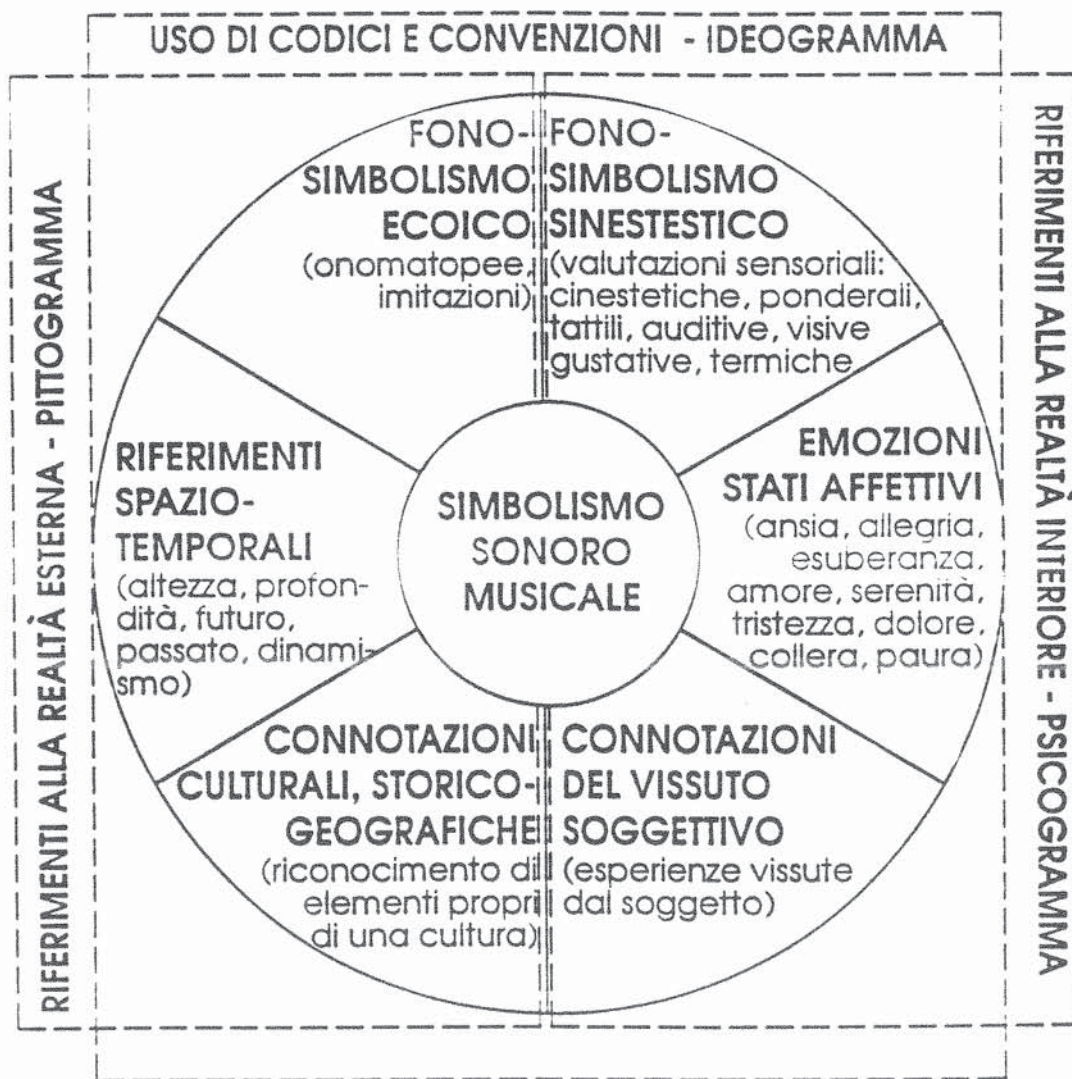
USO DI CODICI E CONVENZIONI - IDEOGRAMMA

RIFERIMENTI ALLA REALTÀ ESTERNA - PITTOGRAMMA

FONO-SIMBOLISMO ECOICO
(onomatopee, imitazioni)

FONO-SIMBOLISMO SINESTESTICO
(valutazioni sensoriali: cinestetiche, ponderali, tattili, auditive, visive gustative, termiche

RIFERIMENTI SPAZIO-TEMPORALI
(altezza, profondità, futuro, passato, dinamismo)

SIMBOLISMO SONORO MUSICALE

EMOZIONI STATI AFFETTIVI
(ansia, allegria, esuberanza, amore, serenità, tristezza, dolore, collera, paura)

CONNOTAZIONI CULTURALI, STORICO-GEOGRAFICHE
(riconocimento di elementi propri di una cultura)

CONNOTAZIONI DEL VISSUTO SOGGETTIVO
(esperienze vissute dal soggetto)

RIFERIMENTI ALLA REALTÀ INTERIORE - PSICOGRAMMA